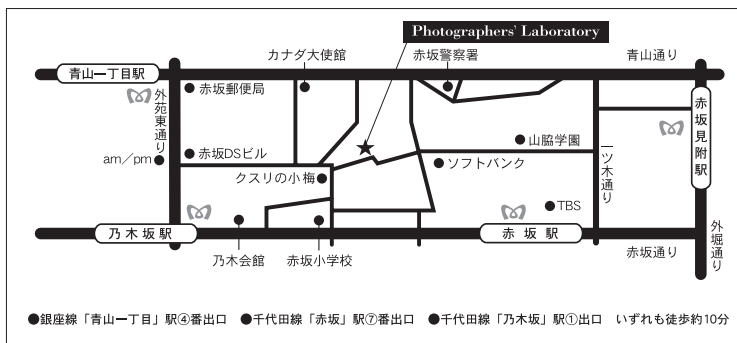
Photographers' Laboratory

青山一丁目駅

カナダ大使館

赤坂警察署

青山通り

外苑東通り

赤坂郵便局

赤坂見附駅

赤坂DSビル

山脇学園

am／pm

一ツ木通り

クスリの小梅

ソフトバンク

TBS

乃木坂駅

赤坂駅

外堀通り

赤坂通り

乃木会館

赤坂小学校

●銀座線「青山一丁目」駅④番出口　●千代田線「赤坂」駅⑦番出口　●千代田線「乃木坂」駅①出口　いずれも徒歩約10分